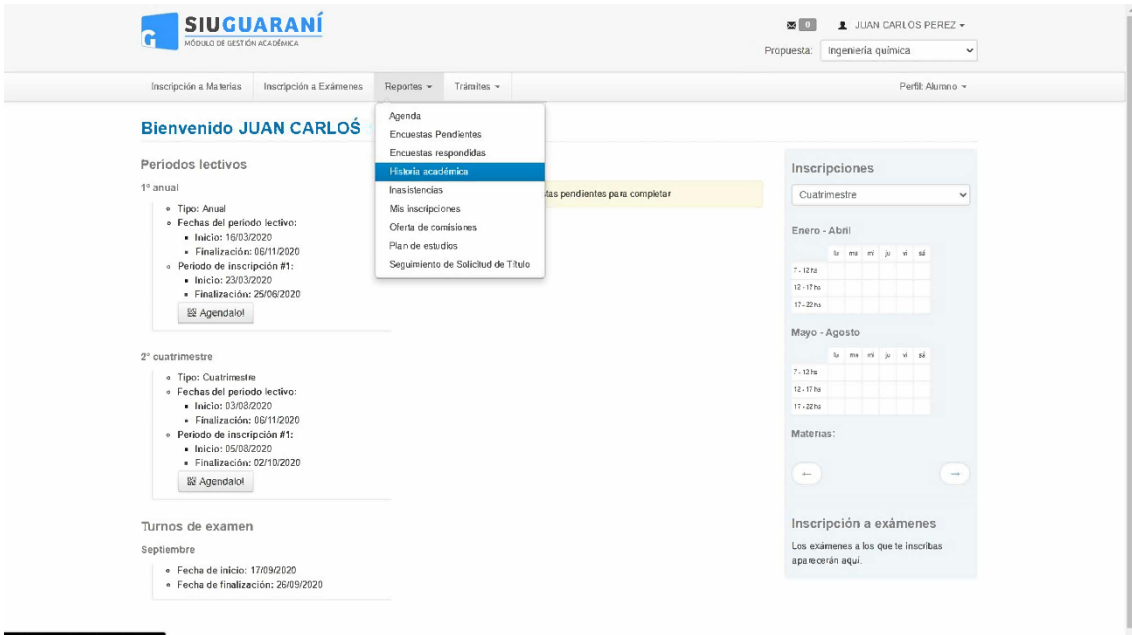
SIU GUARANÍ
MÓDULO DE GESTIÓN ACADÉMICA

0 JUAN CARLOS PEREZ
Propuesta: Ingeniería química

Inscripción a Materias | Inscripción a Exámenes | Reportes | Trámites | Perfil: Alumno

Agenda
Encuestas Pendientes
Encuestas respondidas
Historia académica
Inasistencias
Mis inscripciones
Oferta de comisiones
Plan de estudios
Seguimiento de Solicitud de Título

Bienvenido JUAN CARLOŚ

Periodos lectivos

1° anual
- Tipo: Anual
- Fechas del periodo lectivo:
  - Inicio: 16/03/2020
  - Finalización: 06/11/2020
- Periodo de inscripción #1:
  - Inicio: 23/03/2020
  - Finalización: 25/06/2020

Agendalo!

2° cuatrimestre
- Tipo: Cuatrimestre
- Fechas del periodo lectivo:
  - Inicio: 03/08/2020
  - Finalización: 06/11/2020
- Periodo de inscripción #1:
  - Inicio: 05/08/2020
  - Finalización: 02/10/2020

Agendalo!

Turnos de examen

Septiembre
- Fecha de inicio: 17/09/2020
- Fecha de finalización: 26/09/2020

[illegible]tas pendientes para completar

Inscripciones
Cuatrimestre

Enero - Abril
| | lu | ma | mi | ju | vi | sá |
|---|---|---|---|---|---|---|
| 7 - 12 hs | | | | | | |
| 12 - 17 hs | | | | | | |
| 17 - 22 hs | | | | | | |

Mayo - Agosto
| | lu | ma | mi | ju | vi | sá |
|---|---|---|---|---|---|---|
| 7 - 12 hs | | | | | | |
| 12 - 17 hs | | | | | | |
| 17 - 22 hs | | | | | | |

Materias:

Inscripción a exámenes
Los exámenes a los que te inscribas aparecerán aquí.